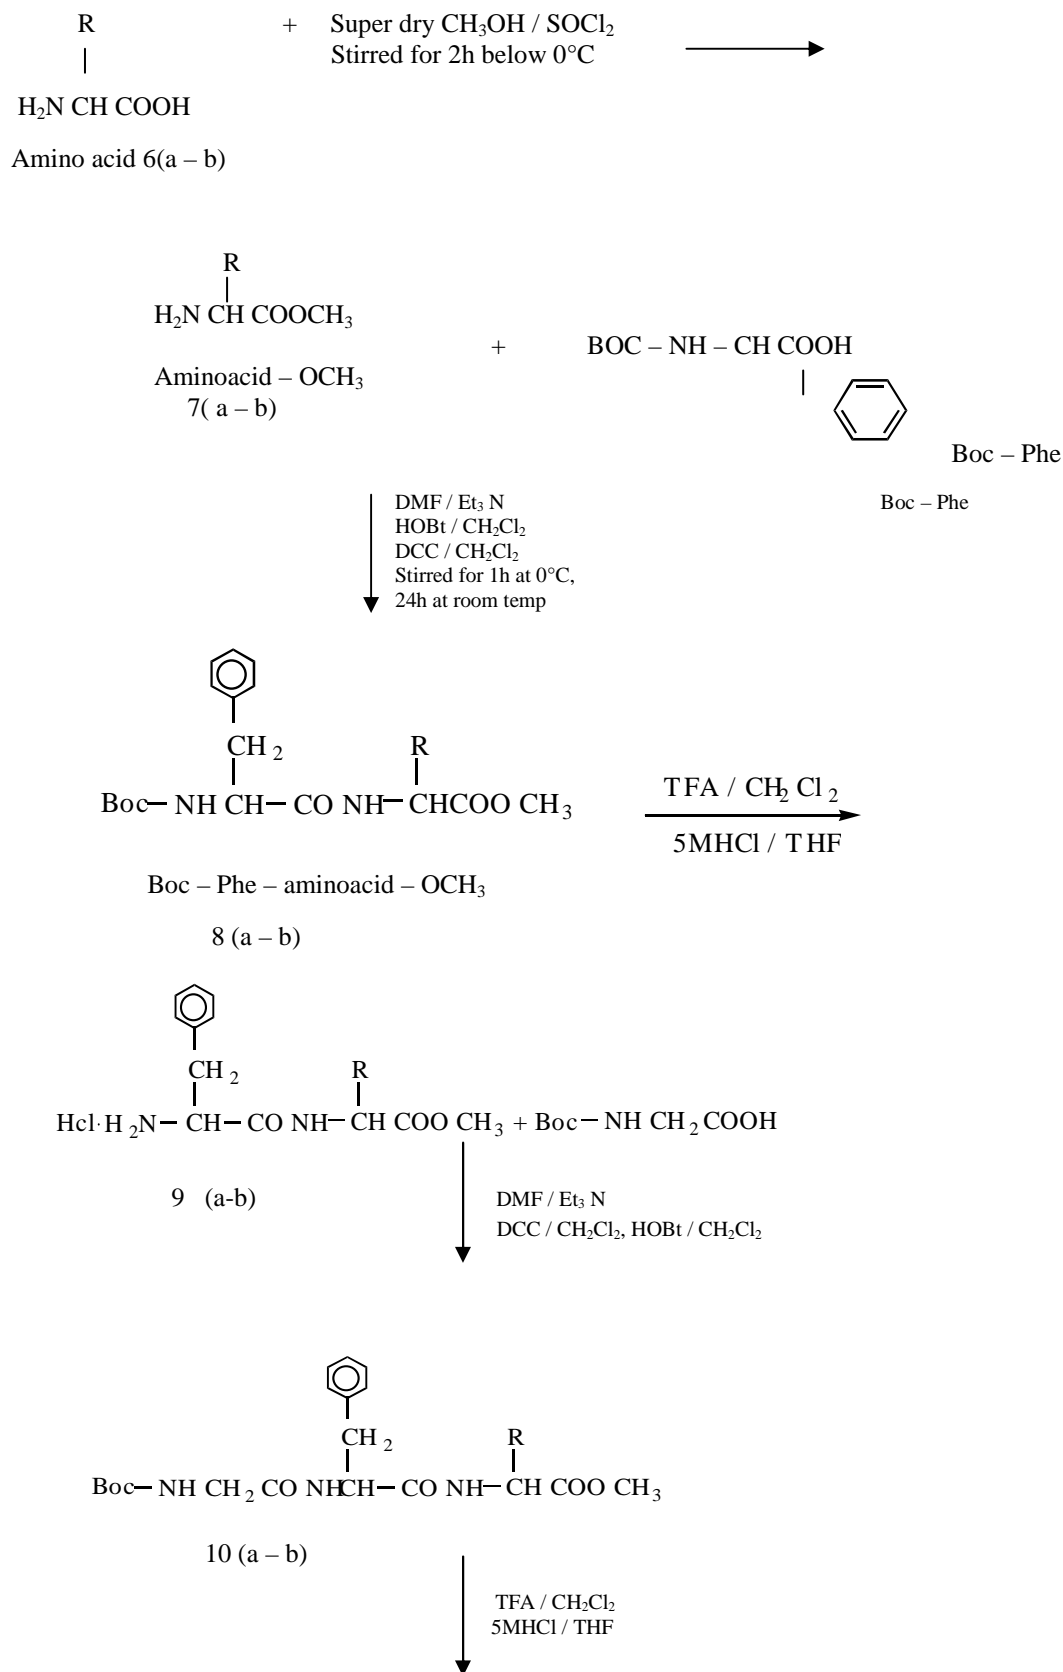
R
H$_2$N CH COOH
Amino acid 6(a – b)

+ Super dry $CH_3OH$ / $SOCl_2$
Stirred for 2h below 0°C

R
H$_2$N CH COOCH$_3$
Aminoacid – OCH$_3$
7( a – b)

+ BOC – NH – CH COOH

Boc – Phe

Boc – Phe

DMF / Et$_3$ N
HOBt / $CH_2Cl_2$
DCC / $CH_2Cl_2$
Stirred for 1h at 0°C,
24h at room temp

CH$_2$ R
Boc– NH CH– CO NH– CHCOO CH$_3$

TFA / $CH_2$ Cl$_2$
5MHCl / THF

Boc – Phe – aminoacid – OCH$_3$
8 (a – b)

CH$_2$ R
Hcl·H$_2$N– CH– CO NH– CH COO CH$_3$ + Boc– NH CH$_2$COOH

9 (a-b)

DMF / Et$_3$ N
DCC / $CH_2Cl_2$, HOBt / $CH_2Cl_2$

CH$_2$ R
Boc– NH CH$_2$ CO NHCH– CO NH– CH COO CH$_3$

10 (a – b)

TFA / $CH_2Cl_2$
5MHCl / THF